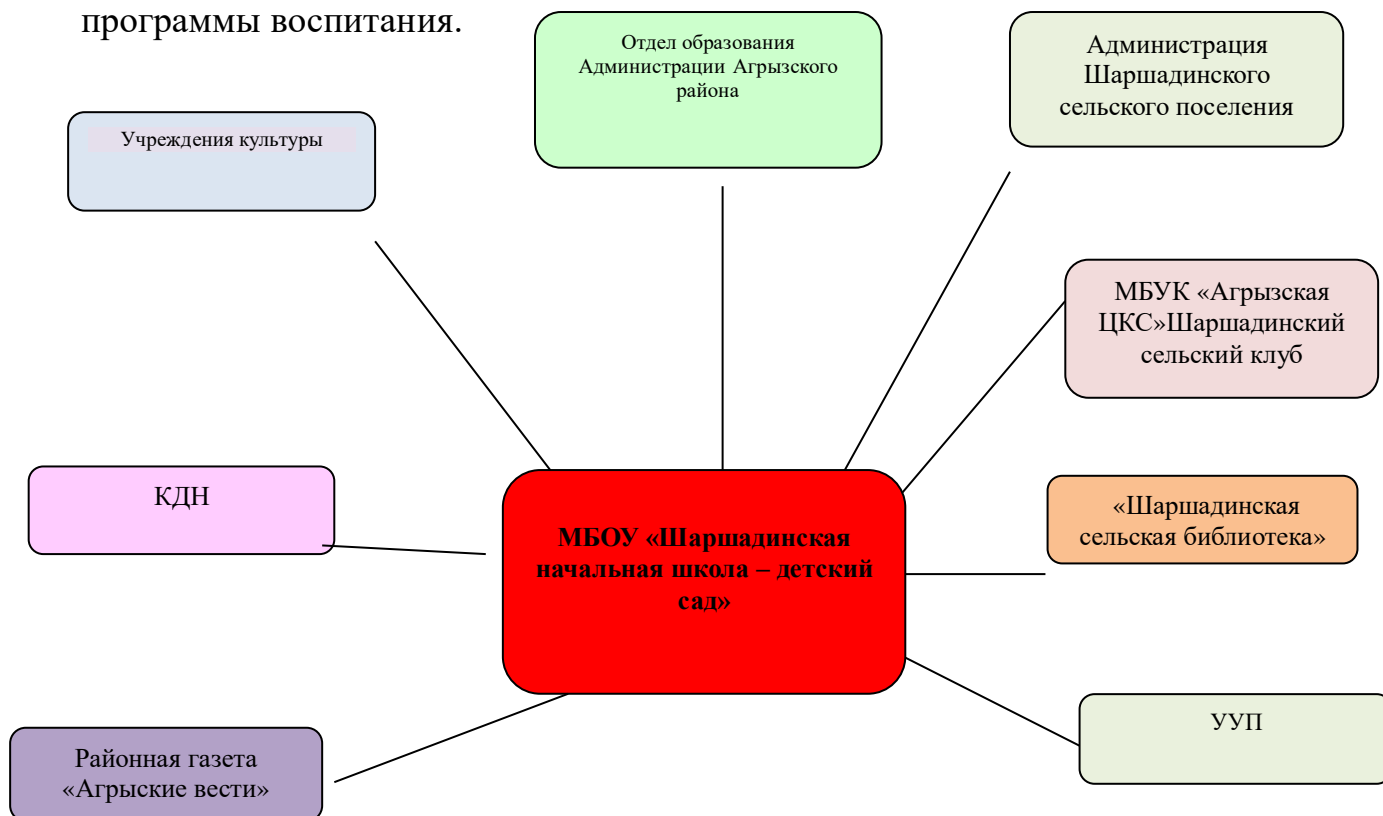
программы воспитания.

Отдел образования Администрации Агрызского района

Администрация Шаршадинского сельского поселения

Учреждения культуры

МБУК «Агрызская ЦКС»Шаршадинский сельский клуб

КДН

МБОУ «Шаршадинская начальная школа – детский сад»

«Шаршадинская сельская библиотека»

УУП

Районная газета «Агрыские вести»